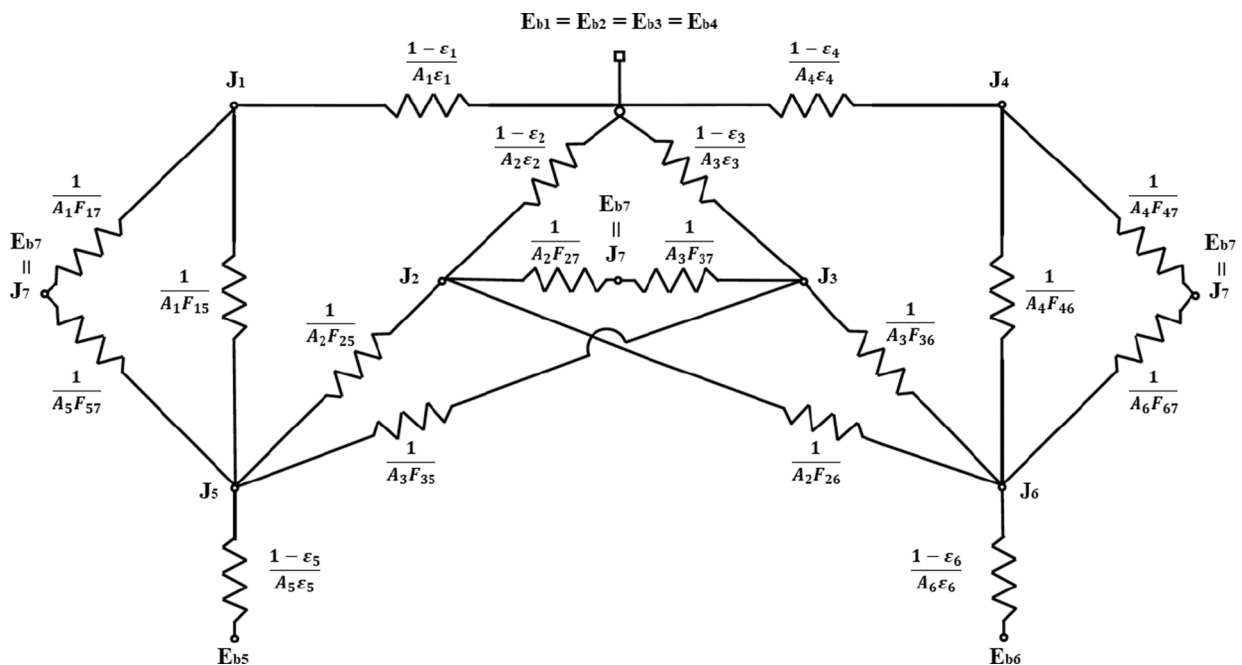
$E_{b1} = E_{b2} = E_{b3} = E_{b4}$

$\frac{1-\varepsilon_1}{A_1\varepsilon_1}$

$\frac{1-\varepsilon_4}{A_4\varepsilon_4}$

$J_1$

$J_4$

$\frac{1-\varepsilon_2}{A_2\varepsilon_2}$

$\frac{1-\varepsilon_3}{A_3\varepsilon_3}$

$\frac{1}{A_1F_{17}}$

$\frac{1}{A_4F_{47}}$

$E_{b7}$
||
$J_7$

$E_{b7}$
||
$J_7$

$E_{b7}$
||
$J_7$

$\frac{1}{A_2F_{27}}$

$\frac{1}{A_3F_{37}}$

$\frac{1}{A_1F_{15}}$

$J_2$

$J_3$

$\frac{1}{A_4F_{46}}$

$\frac{1}{A_2F_{25}}$

$\frac{1}{A_3F_{36}}$

$\frac{1}{A_5F_{57}}$

$\frac{1}{A_6F_{67}}$

$\frac{1}{A_3F_{35}}$

$\frac{1}{A_2F_{26}}$

$J_5$

$J_6$

$\frac{1-\varepsilon_5}{A_5\varepsilon_5}$

$\frac{1-\varepsilon_6}{A_6\varepsilon_6}$

$E_{b5}$

$E_{b6}$